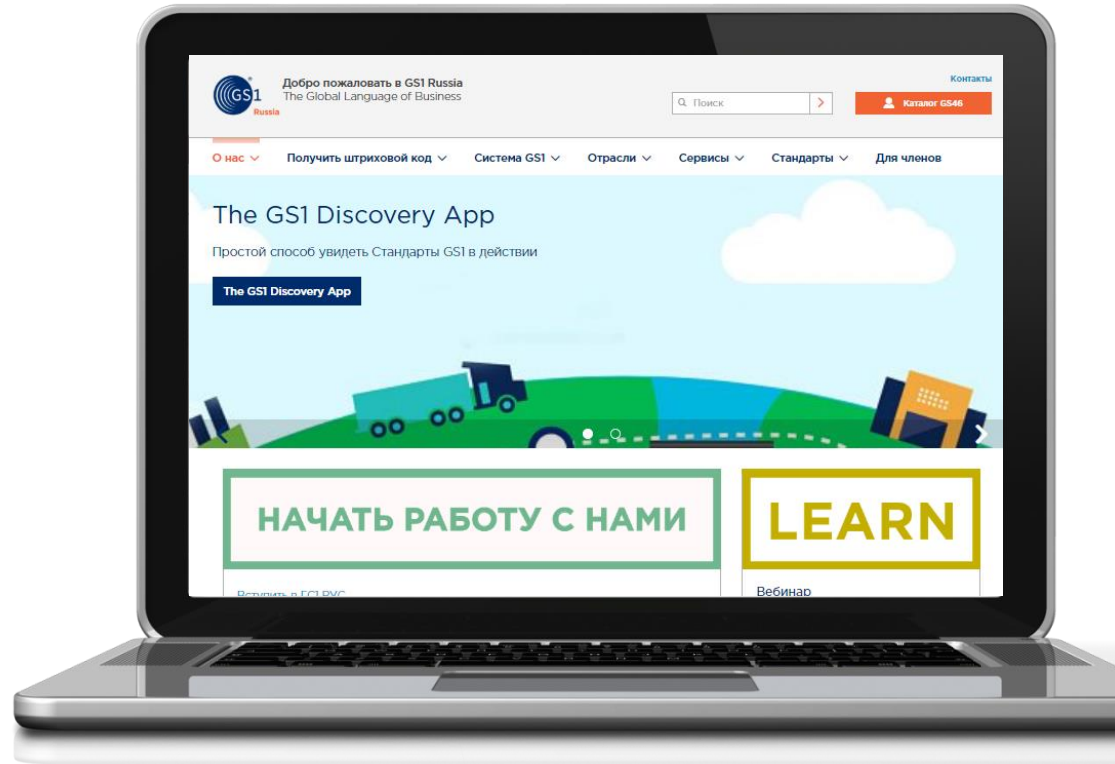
GS1 Russia

Добро пожаловать в GS1 Russia
The Global Language of Business

Контакты

Поиск

Каталог GS46

О нас | Получить штриховой код | Система GS1 | Отрасли | Сервисы | Стандарты | Для членов

The GS1 Discovery App

Простой способ увидеть Стандарты GS1 в действии

The GS1 Discovery App

НАЧАТЬ РАБОТУ С НАМИ

LEARN

Вступить в ГС1 РУС

Вебинар